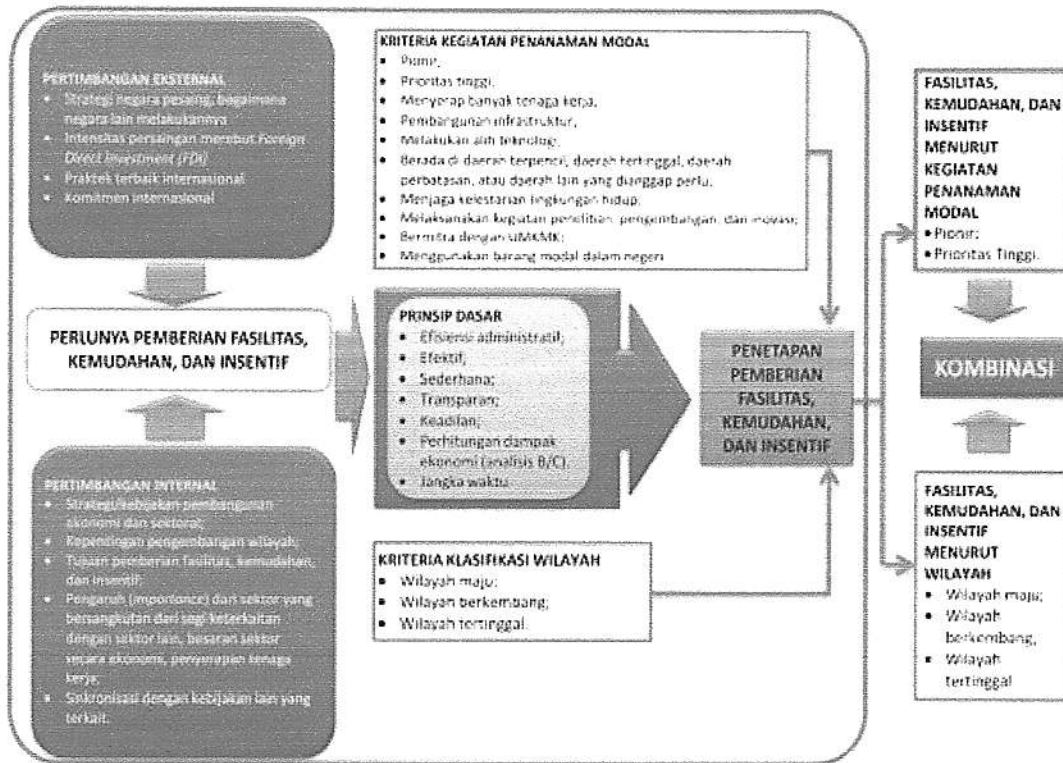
PERTIMBANGAN EKSTERNAL
- Strategi negara pesaing; bagaimana negara lain melakukannya
- Intensitas persaingan merebut Foreign Direct Investment (FDI)
- Praktek terbaik internasional
- Komitmen internasional

PERLUNYA PEMBERIAN FASILITAS, KEMUDAHAN, DAN INSENTIF

PERTIMBANGAN INTERNAL
- Strategi/kebijakan pembangunan ekonomi dan sektoral;
- Kepentingan pengembangan wilayah;
- Tujuan pemberian fasilitas, kemudahan, dan insentif;
- Pengaruh (importance) dari sektor yang bersangkutan dari segi keterkaitan dengan sektor lain, besaran sektor secara ekonomi, penyerapan tenaga kerja;
- Sinkronisasi dengan kebijakan lain yang terkait.

KRITERIA KEGIATAN PENANAMAN MODAL
- Pionir;
- Prioritas tinggi;
- Menyerap banyak tenaga kerja;
- Pembangunan infrastruktur;
- Melakukan alih teknologi;
- Berada di daerah terpencil, daerah tertinggal, daerah perbatasan, atau daerah lain yang dianggap perlu;
- Menjaga kelestarian lingkungan hidup;
- Melaksanakan kegiatan penelitian, pengembangan, dan inovasi;
- Bermitra dengan UMKMK;
- Menggunakan barang modal dalam negeri

PRINSIP DASAR
- Efisiensi administratif;
- Efektif;
- Sederhana;
- Transparan;
- Keadilan;
- Perhitungan dampak ekonomi (analisis B/C);
- Jangka waktu.

PENETAPAN PEMBERIAN FASILITAS, KEMUDAHAN, DAN INSENTIF

KRITERIA KLASIFIKASI WILAYAH
- Wilayah maju;
- Wilayah berkembang;
- Wilayah tertinggal.

FASILITAS, KEMUDAHAN, DAN INSENTIF MENURUT KEGIATAN PENANAMAN MODAL
- Pionir;
- Prioritas Tinggi.

KOMBINASI

FASILITAS, KEMUDAHAN, DAN INSENTIF MENURUT WILAYAH
- Wilayah maju;
- Wilayah berkembang,
- Wilayah tertinggal